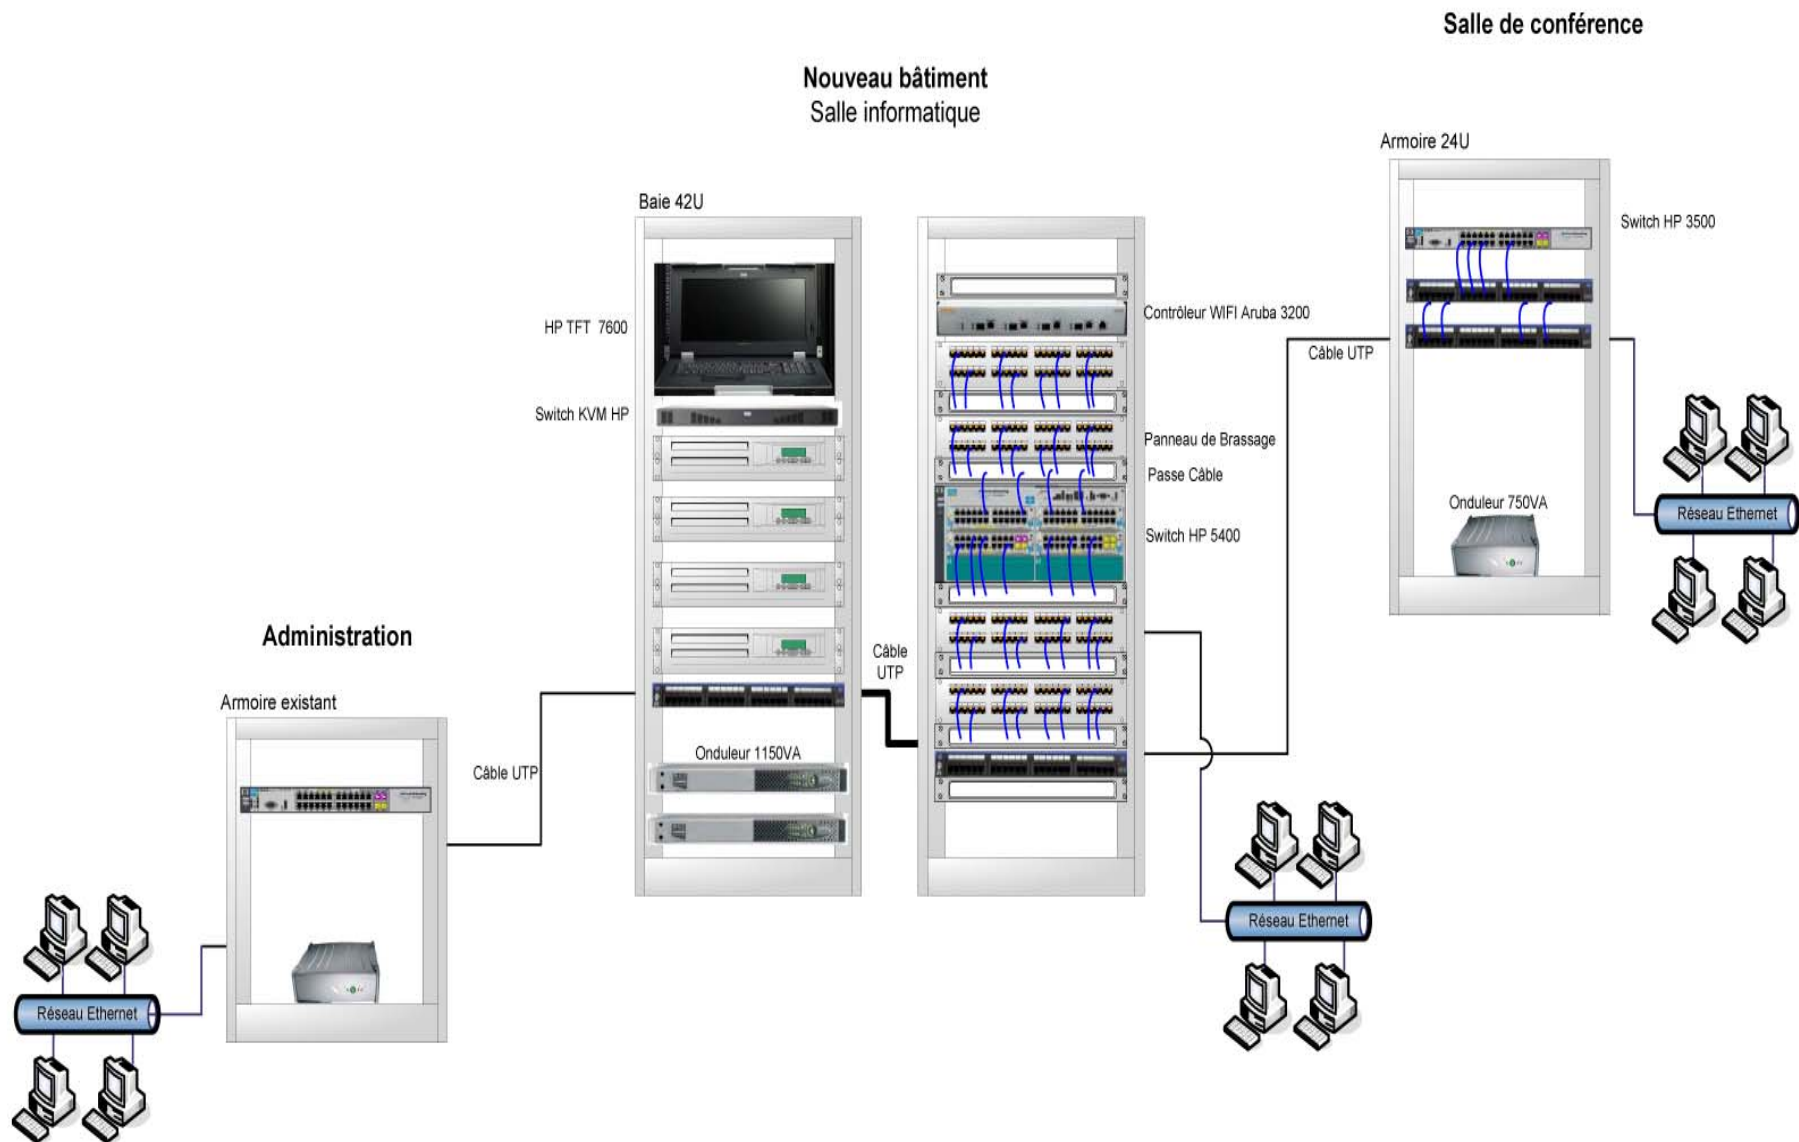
Salle de conférence

Nouveau bâtiment
Salle informatique

Armoire 24U

Baie 42U

Switch HP 3500

HP TFT 7600

Contrôleur WIFI Aruba 3200

Câble UTP

Switch KVM HP

Panneau de Brassage

Passe Câble

Onduleur 750VA

Réseau Ethernet

Switch HP 5400

Administration

Câble UTP

Armoire existant

Onduleur 1150VA

Câble UTP

Réseau Ethernet

Réseau Ethernet